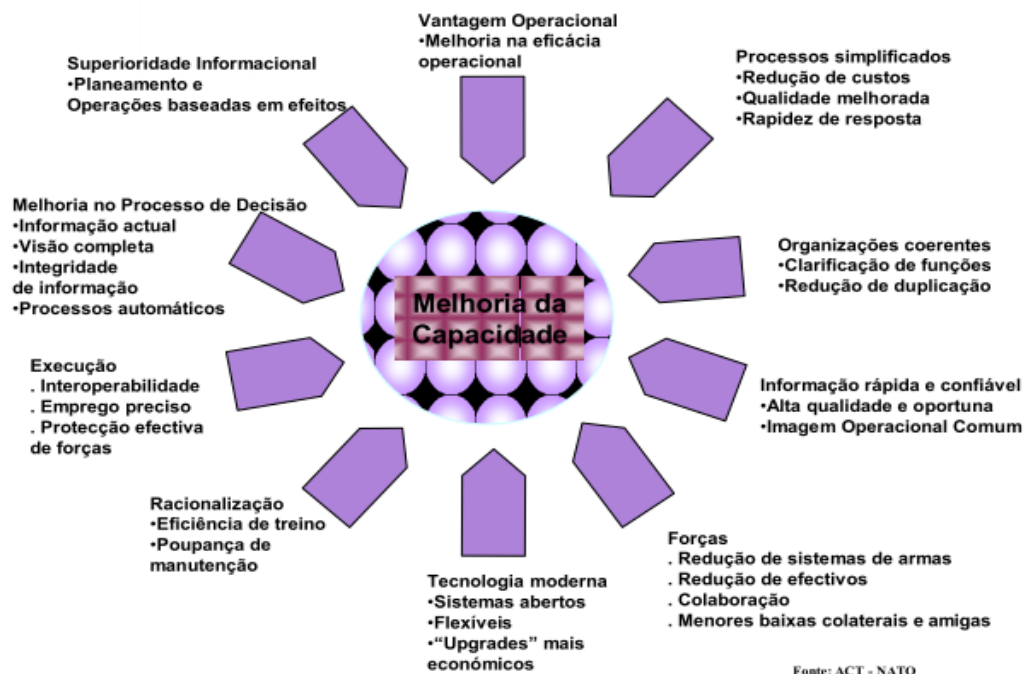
Vantagem Operacional
•Melhoria na eficácia operacional

Processos simplificados
•Redução de custos
•Qualidade melhorada
•Rapidez de resposta

Organizações coerentes
•Clarificação de funções
•Redução de duplicação

Informação rápida e confiável
•Alta qualidade e oportuna
•Imagem Operacional Comum

Forças
. Redução de sistemas de armas
. Redução de efectivos
. Colaboração
. Menores baixas colaterais e amigas

Tecnologia moderna
•Sistemas abertos
•Flexíveis
•"Upgrades" mais económicos

Racionalização
•Eficiência de treino
•Poupança de manutenção

Execução
. Interoperabilidade
. Emprego preciso
. Protecção efectiva de forças

Melhoria no Processo de Decisão
•Informação actual
•Visão completa
•Integridade de informação
•Processos automáticos

Superioridade Informacional
•Planeamento e Operações baseadas em efeitos

Melhoria da Capacidade

Fonte: ACT - NATO